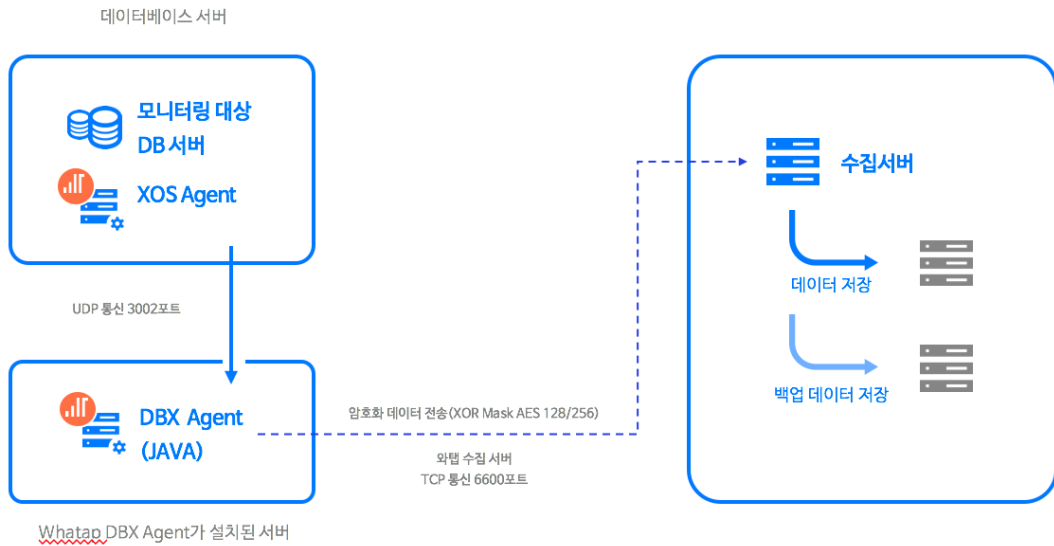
데이터베이스 서버

모니터링 대상
DB 서버

XOS Agent

UDP 통신 3002포트

DBX Agent
(JAVA)

Whatap DBX Agent가 설치된 서버

암호화 데이터 전송(XOR Mask AES 128/256)

와탭 수집 서버
TCP 통신 6600포트

수집서버

데이터 저장

백업 데이터 저장